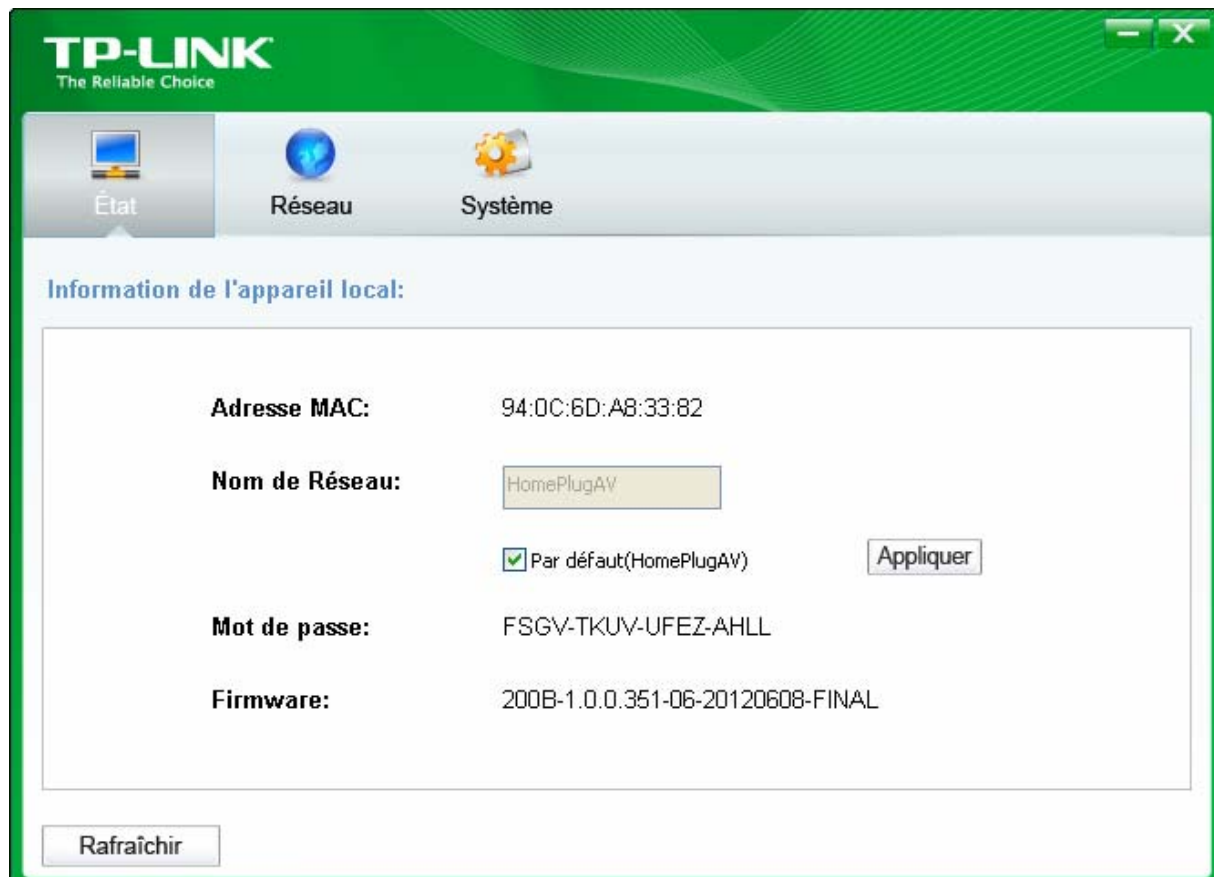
TP-LINK
The Reliable Choice

État
Réseau
Système

Information de l'appareil local:

Adresse MAC: 94:0C:6D:A8:33:82

Nom de Réseau: HomePlugAV

Par défaut(HomePlugAV)
Appliquer

Mot de passe: FSGV-TKUV-UFEZ-AHLL

Firmware: 200B-1.0.0.351-06-20120608-FINAL

Rafraîchir